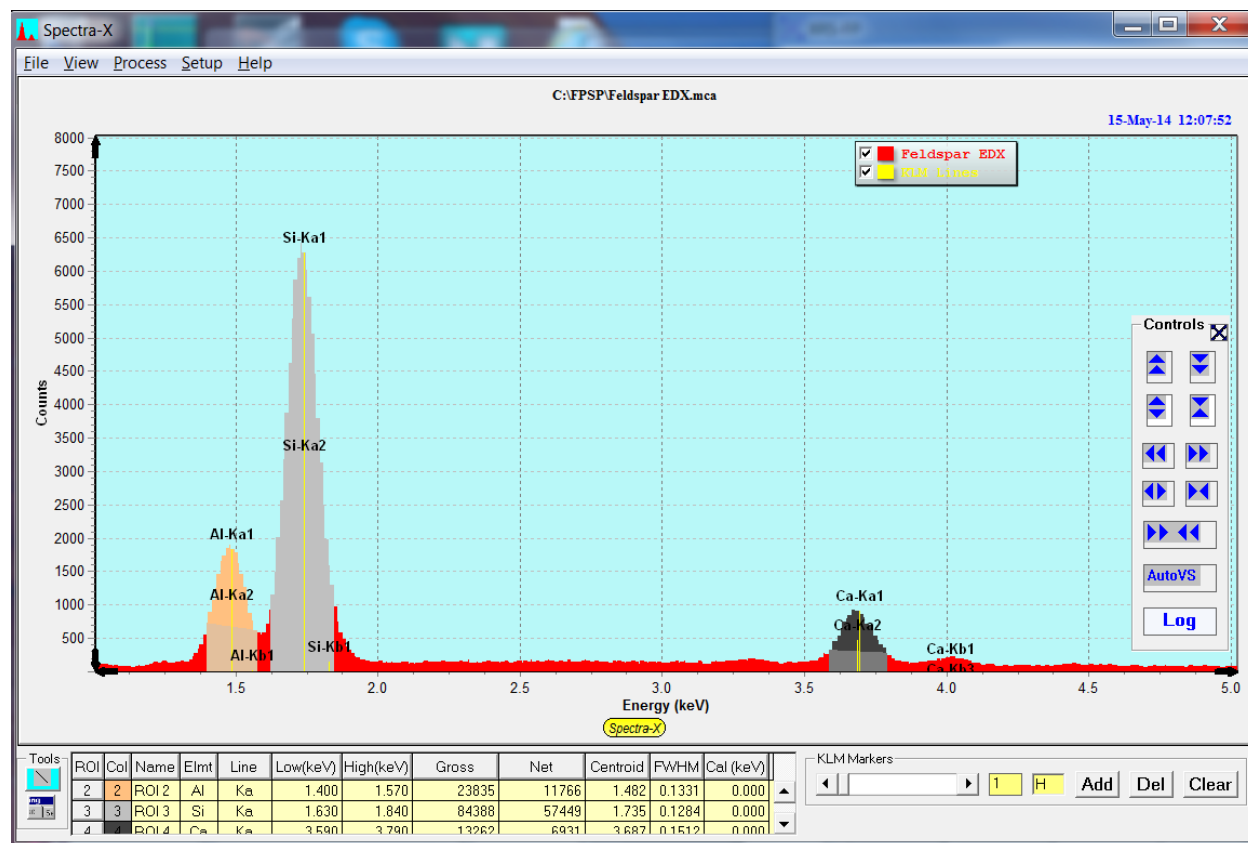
Spectra-X

File View Process Setup Help

C:\FPSP\Feldspar EDX.mca

15-May-14 12:07:52

Feldspar EDX
KLM Lines

Counts

8000
7500
7000
6500
6000
5500
5000
4500
4000
3500
3000
2500
2000
1500
1000
500

Si-Ka1
Si-Ka2
Al-Ka1
Al-Ka2
Al-Kb1
Si-Kb1
Ca-Ka1
Ca-Ka2
Ca-Kb1
Ca-Kb3

1.5
2.0
2.5
3.0
3.5
4.0
4.5
5.0

Energy (keV)

Spectra-X

Controls

AutoVS

Log

Tools

| ROI | Col | Name | Elmt | Line | Low(keV) | High(keV) | Gross | Net | Centroid | FWHM | Cal (keV) |
|---|---|---|---|---|---|---|---|---|---|---|---|
| 2 | 2 | ROI 2 | Al | Ka | 1.400 | 1.570 | 23835 | 11766 | 1.482 | 0.1331 | 0.000 |
| 3 | 3 | ROI 3 | Si | Ka | 1.630 | 1.840 | 84388 | 57449 | 1.735 | 0.1284 | 0.000 |
| 4 | 4 | ROI 4 | Ca | Ka | 3.590 | 3.790 | 13262 | 6931 | 3.687 | 0.1512 | 0.000 |

KLM Markers

1 H

Add Del Clear